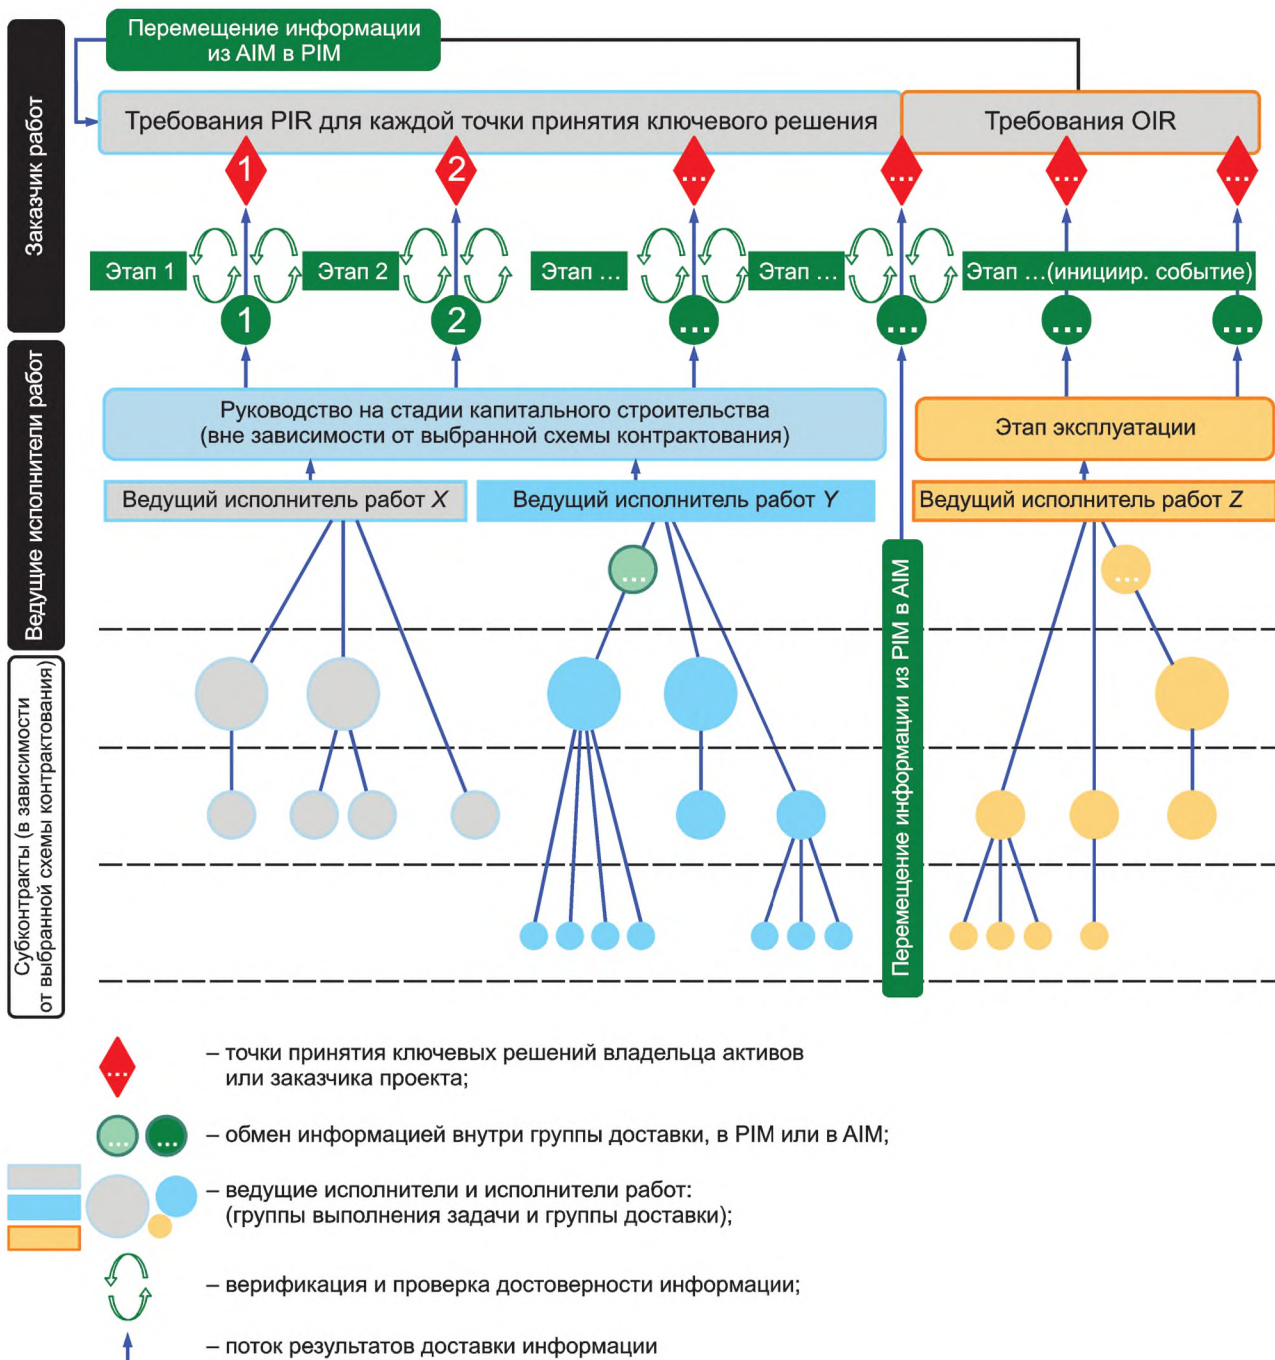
Заказчик работ

Ведущие исполнители работ

Субконтракты (в зависимости от выбранной схемы контрактования)

Перемещение информации из AIM в PIM

Требования PIR для каждой точки принятия ключевого решения

Требования OIR

1

2

...

...

...

...

Этап 1

Этап 2

Этап ...

Этап ...

Этап ...(иницииp. событие)

1

2

...

...

...

...

Руководство на стадии капитального строительства (вне зависимости от выбранной схемы контрактования)

Этап эксплуатации

Ведущий исполнитель работ $X$

Ведущий исполнитель работ $Y$

Ведущий исполнитель работ $Z$

...

...

Перемещение информации из PIM в AIM

– точки принятия ключевых решений владельца активов или заказчика проекта;

– обмен информацией внутри группы доставки, в PIM или в AIM;

– ведущие исполнители и исполнители работ: (группы выполнения задачи и группы доставки);

– верификация и проверка достоверности информации;

– поток результатов доставки информации